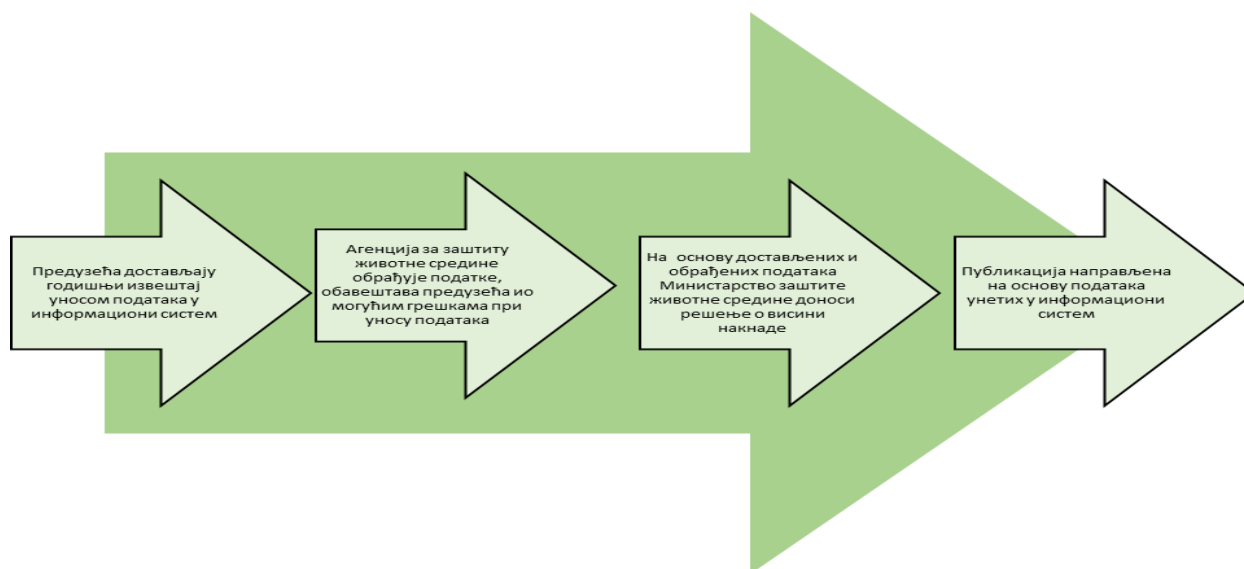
Предузећа достављају годишњи извештај уносом података у информациони систем

Агенција за заштиту животне средине обрађује податке, обавештава предузећа ио могућим грешкама при уносу података

На основу достављених и обрађених података Министарство заштите животне средине доноси решење о висини накнаде

Публикација направљена на основу података унетих у информациони систем